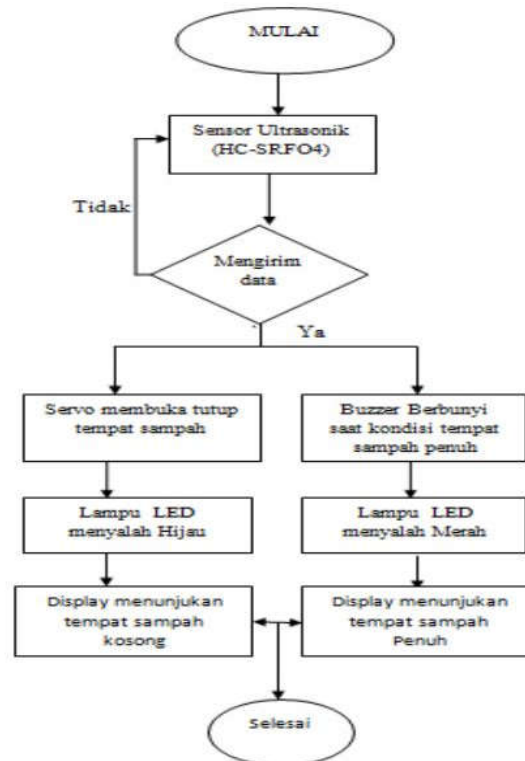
MULAI

Sensor Ultrasonik (HC-SRFO4)

Tidak

Mengirim data

Ya

Servo membuka tutup tempat sampah

Buzzer Berbunyi saat kondisi tempat sampah penuh

Lampu LED menyalah Hijau

Lampu LED menyalah Merah

Display menunjukan tempat sampah kosong

Display menunjukan tempat sampah Penuh

Selesai